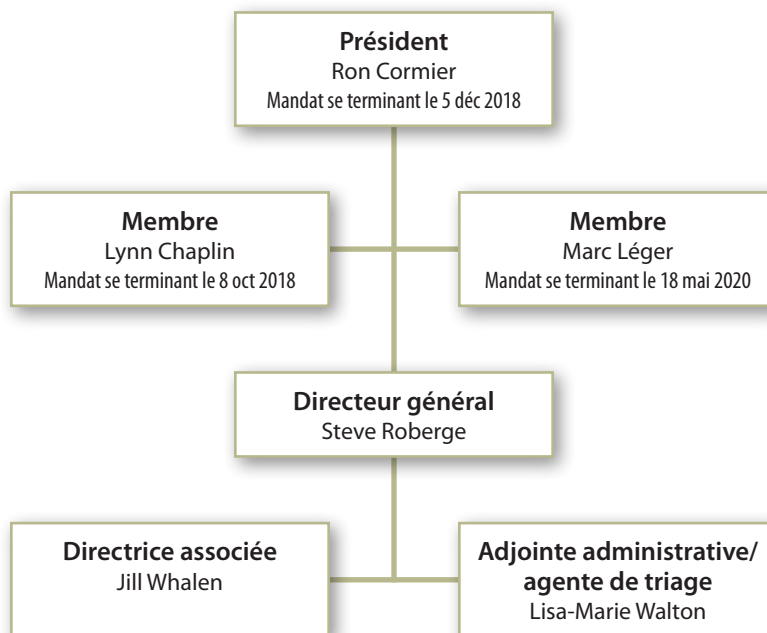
Président
Ron Cormier
Mandat se terminant le 5 déc 2018

Membre
Lynn Chaplin
Mandat se terminant le 8 oct 2018

Membre
Marc Léger
Mandat se terminant le 18 mai 2020

Directeur général
Steve Roberge

Directrice associée
Jill Whalen

Adjointe administrative/ agente de triage
Lisa-Marie Walton